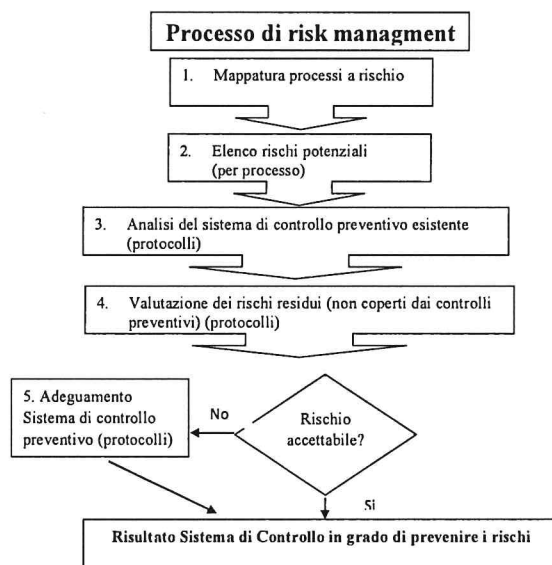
Processo di risk managment

1. Mappatura processi a rischio

2. Elenco rischi potenziali (per processo)

3. Analisi del sistema di controllo preventivo esistente (protocolli)

4. Valutazione dei rischi residui (non coperti dai controlli preventivi) (protocolli)

5. Adeguamento Sistema di controllo preventivo (protocolli)

No

Rischio accettabile?

Si

Risultato Sistema di Controllo in grado di prevenire i rischi